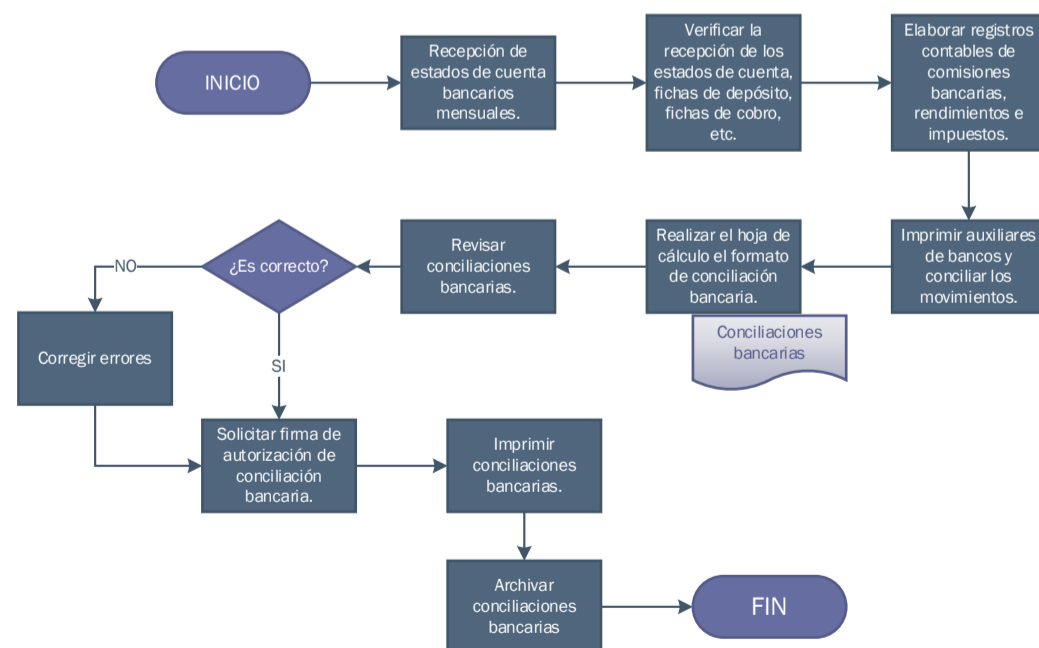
INICIO

Recepción de estados de cuenta bancarios mensuales.

Verificar la recepción de los estados de cuenta, fichas de depósito, fichas de cobro, etc.

Elaborar registros contables de comisiones bancarias, rendimientos e impuestos.

Imprimir auxiliares de bancos y conciliar los movimientos.

Realizar el hoja de cálculo el formato de conciliación bancaria.

Conciliaciones bancarias

Revisar conciliaciones bancarias.

¿Es correcto?

NO

Corregir errores

SI

Solicitar firma de autorización de conciliación bancaria.

Imprimir conciliaciones bancarias.

Archivar conciliaciones bancarias

FIN